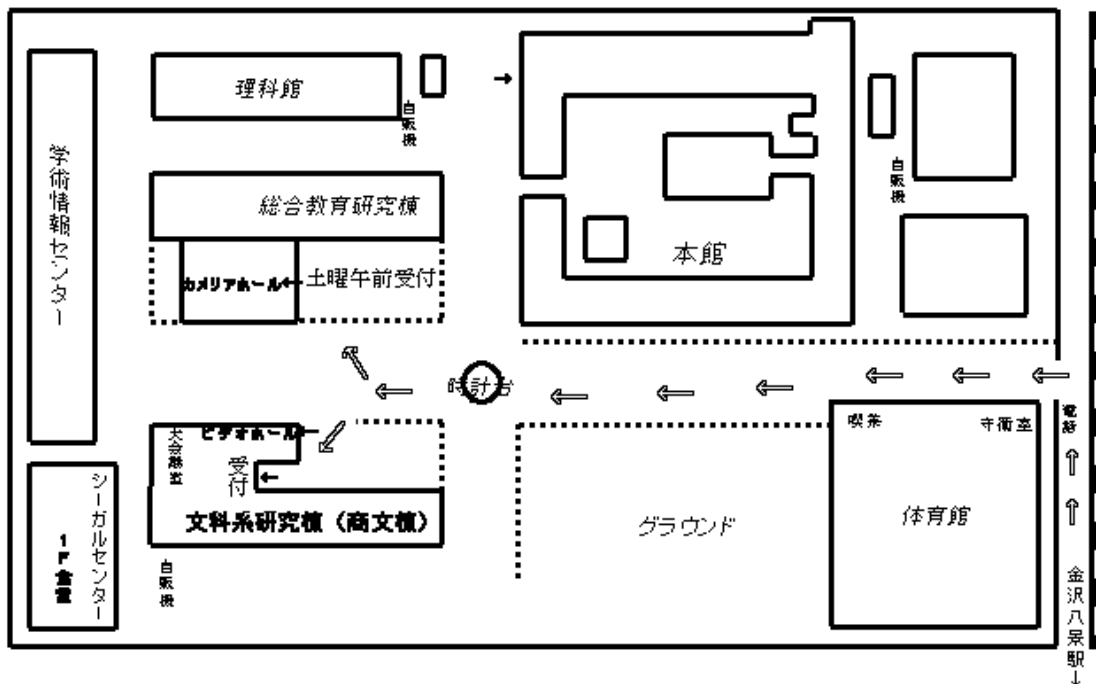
理科館

自販機

学術情報センター

総合教育研究棟

カメリアホール ← 土曜午前受付

本館

自販機

時計台

ビデオホール

大会議室

受付

文科系研究棟（商文棟）

シーガルセンター

1F 食堂

自販機

グラウンド

喫茶

守衛室

体育館

電話

金沢八景駅